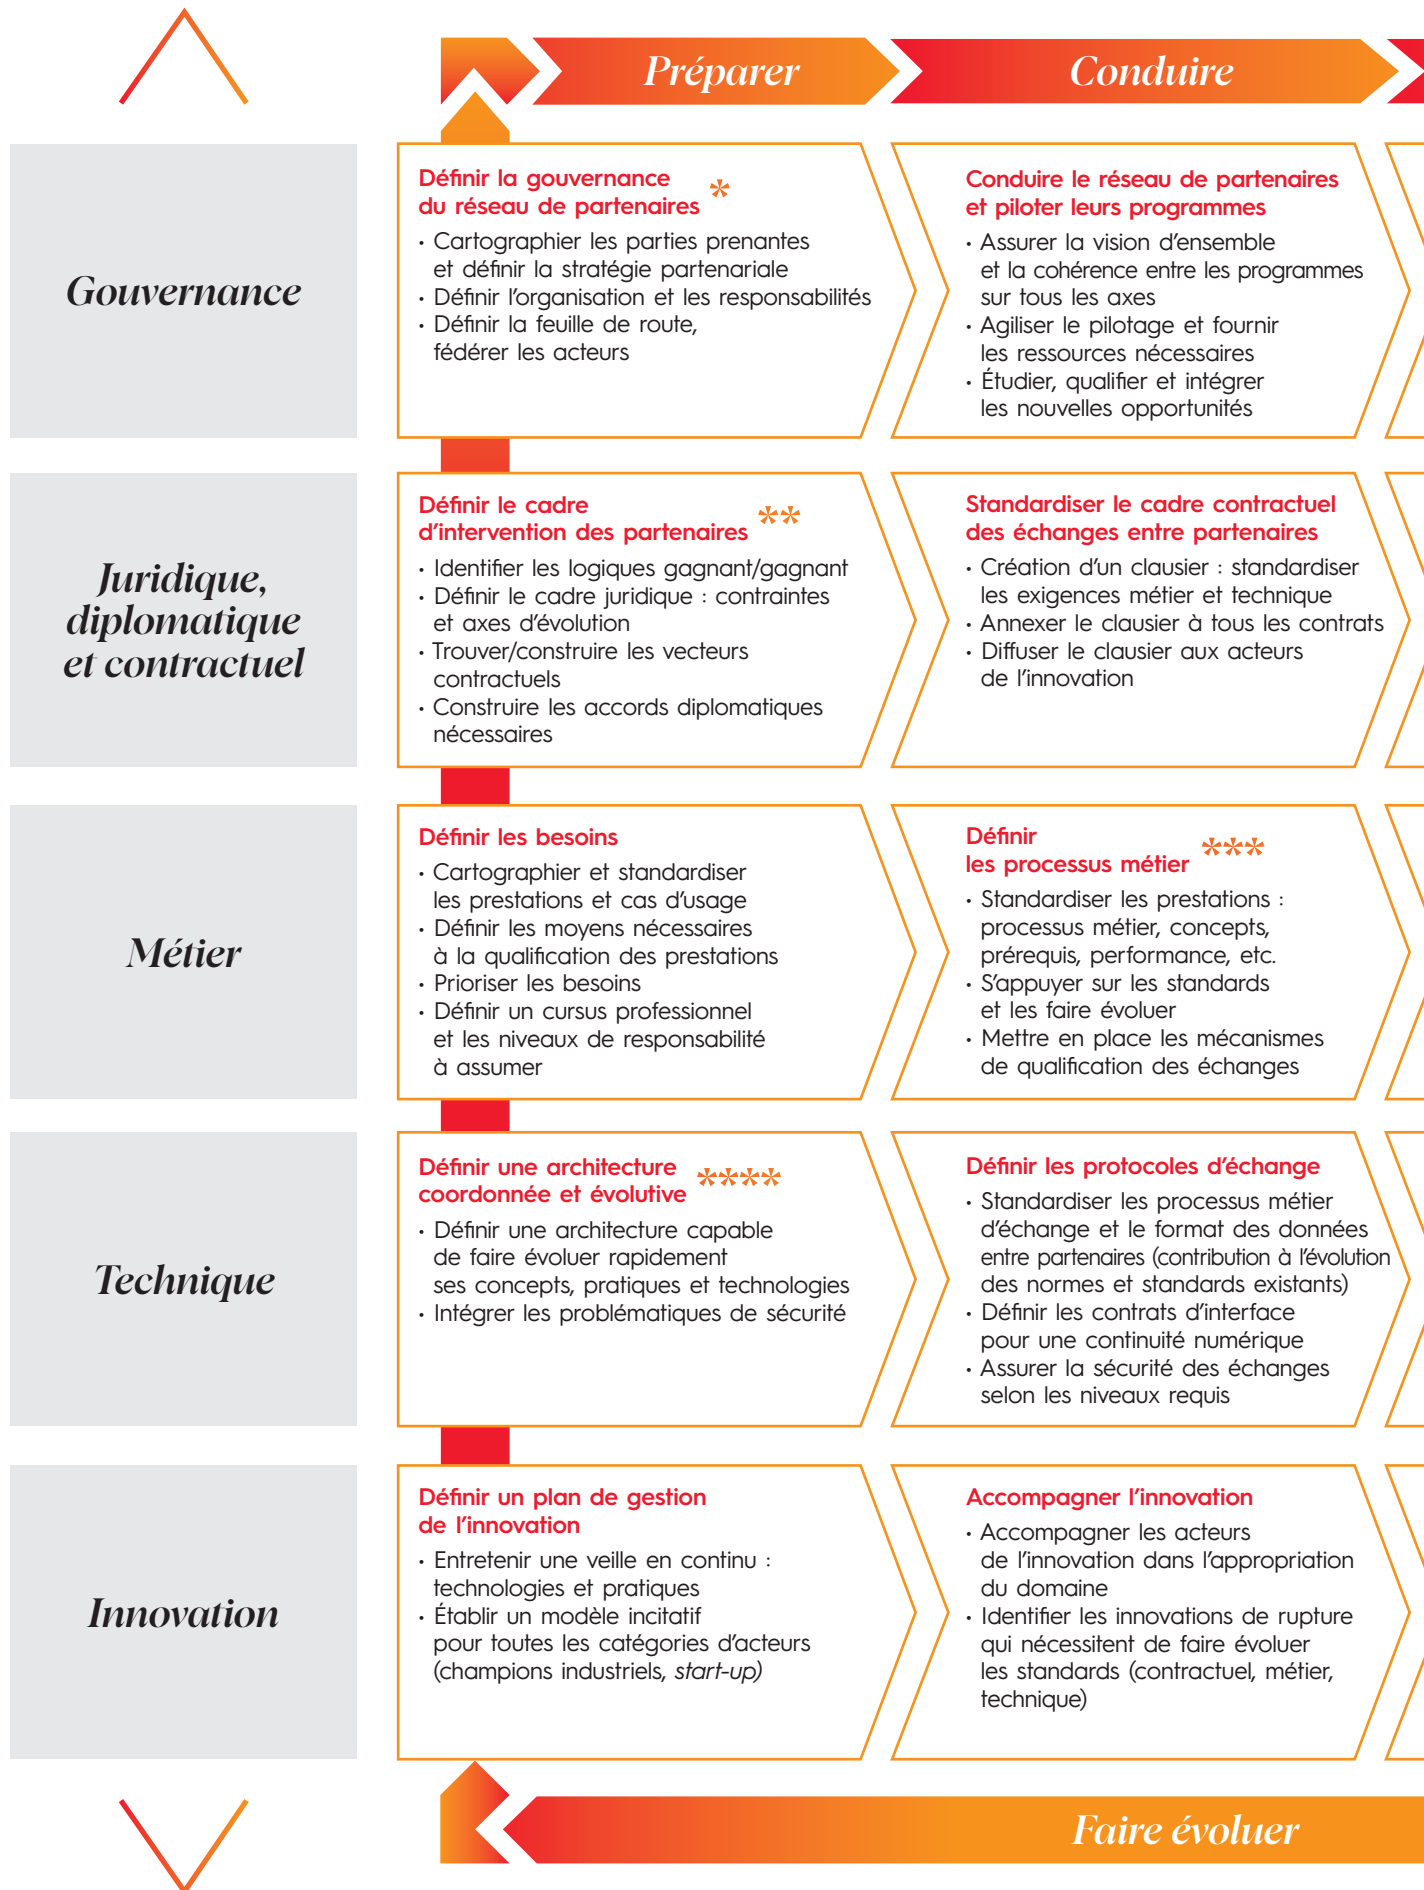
Préparer

Conduire

Gouvernance

Définir la gouvernance du réseau de partenaires *

• Cartographier les parties prenantes et définir la stratégie partenariale
• Définir l'organisation et les responsabilités
• Définir la feuille de route, fédérer les acteurs

Conduire le réseau de partenaires et piloter leurs programmes

• Assurer la vision d'ensemble et la cohérence entre les programmes sur tous les axes
• Agiliser le pilotage et fournir les ressources nécessaires
• Étudier, qualifier et intégrer les nouvelles opportunités

Juridique, diplomatique et contractuel

Définir le cadre d'intervention des partenaires **

• Identifier les logiques gagnant/gagnant
• Définir le cadre juridique : contraintes et axes d'évolution
• Trouver/construire les vecteurs contractuels
• Construire les accords diplomatiques nécessaires

Standardiser le cadre contractuel des échanges entre partenaires

• Création d'un clausier : standardiser les exigences métier et technique
• Annexer le clausier à tous les contrats
• Diffuser le clausier aux acteurs de l'innovation

Métier

Définir les besoins

• Cartographier et standardiser les prestations et cas d'usage
• Définir les moyens nécessaires à la qualification des prestations
• Prioriser les besoins
• Définir un cursus professionnel et les niveaux de responsabilité à assumer

Définir les processus métier ***

• Standardiser les prestations : processus métier, concepts, prérequis, performance, etc.
• S'appuyer sur les standards et les faire évoluer
• Mettre en place les mécanismes de qualification des échanges

Technique

Définir une architecture coordonnée et évolutive ****

• Définir une architecture capable de faire évoluer rapidement ses concepts, pratiques et technologies
• Intégrer les problématiques de sécurité

Définir les protocoles d'échange

• Standardiser les processus métier d'échange et le format des données entre partenaires (contribution à l'évolution des normes et standards existants)
• Définir les contrats d'interface pour une continuité numérique
• Assurer la sécurité des échanges selon les niveaux requis

Innovation

Définir un plan de gestion de l'innovation

• Entretenir une veille en continu : technologies et pratiques
• Établir un modèle incitatif pour toutes les catégories d'acteurs (champions industriels, start-up)

Accompagner l'innovation

• Accompagner les acteurs de l'innovation dans l'appropriation du domaine
• Identifier les innovations de rupture qui nécessitent de faire évoluer les standards (contractuel, métier, technique)

Faire évoluer